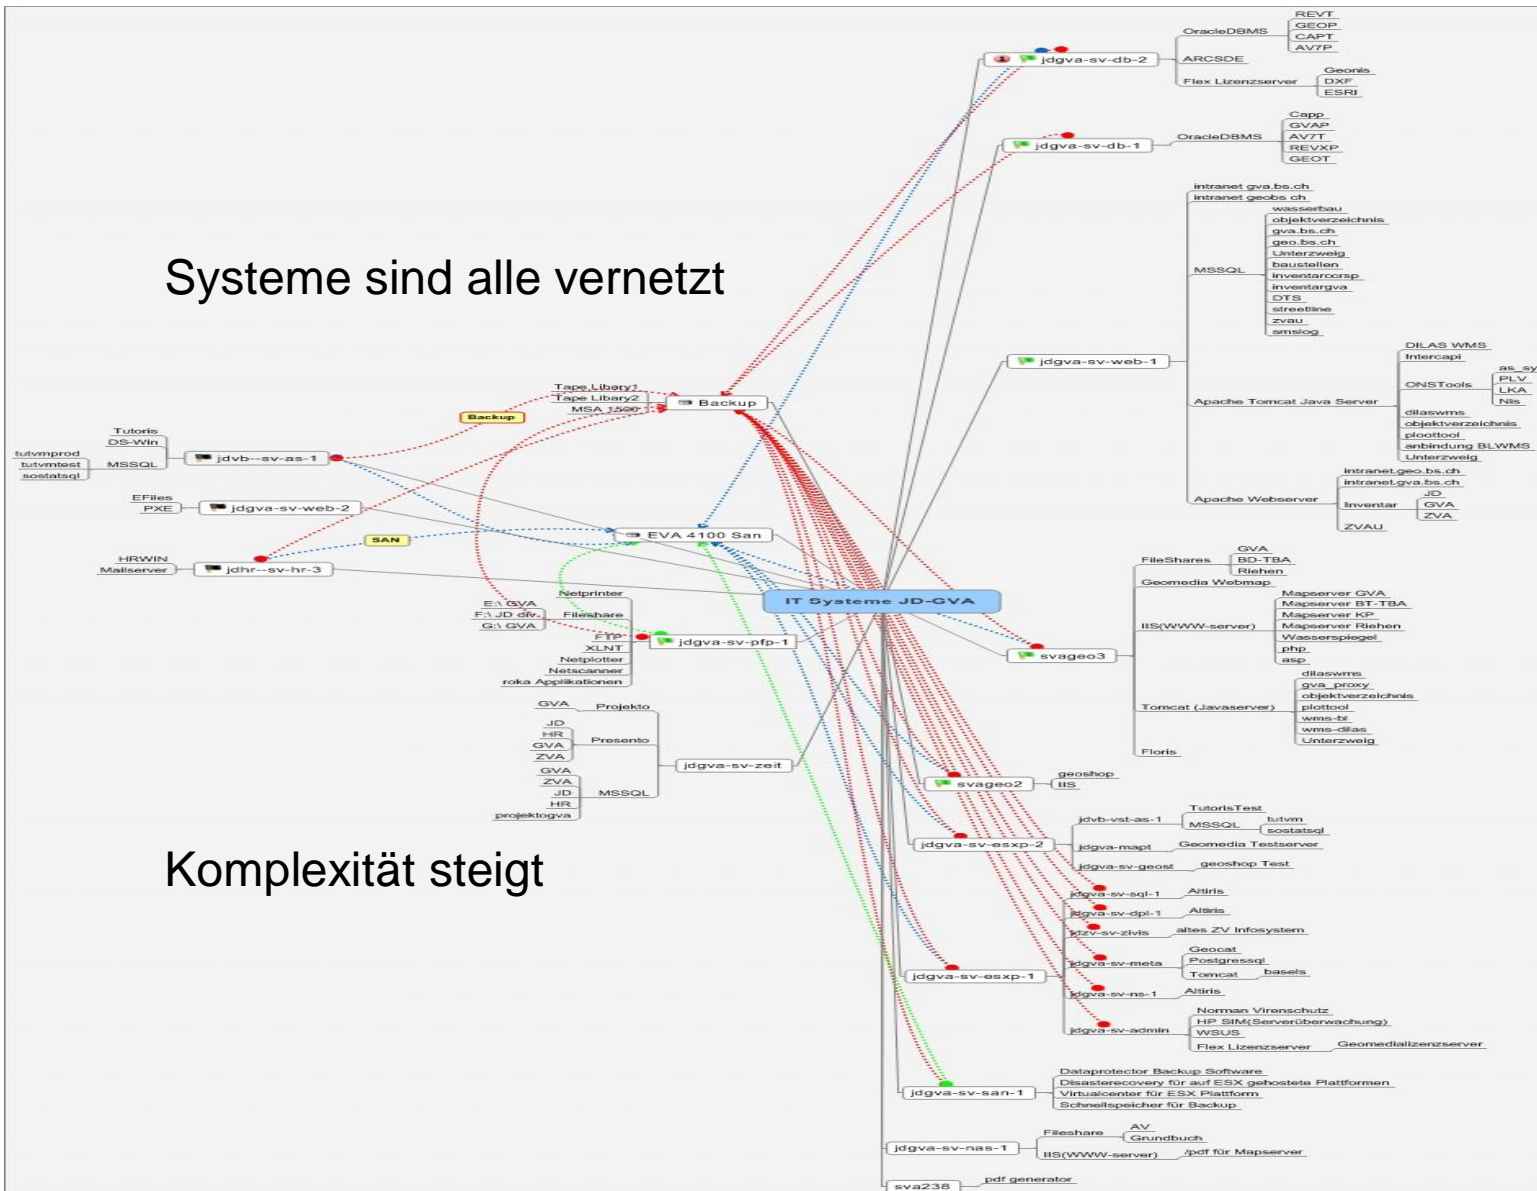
Systeme sind alle vernetzt

Komplexität steigt

jdgva-sv-db-2
OracleDBMS
REVT
GEOP
CAPT
AV7P
ARCSDE
Flex Lizenzserver
Geonis
DXF
ESRI

jdgva-sv-db-1
OracleDBMS
Capp
GVAP
AV7T
REVXP
GEOT

jdgva-sv-web-1
intranet gva.bs.ch
intranet geobs ch
MSSQL
wasserbau
objektverzeichnis
gva.bs.ch
geo.bs.ch
Unterzweig
baustellen
inventarcorsp
inventargva
DTS
streetline
zvau
smslog
Apache Tomcat Java Server
DILAS WMS
Intercapi
ONSTools
as_sy
PLV
LKA
Nis
dilaswms
objektverzeichnis
plottool
anbindung BLWMS
Unterzweig
Apache Webserver
intranet.geo.bs.ch
intranet.gva.bs.ch
Inventar
JD
GVA
ZVA
ZVAU

Tape Libary1
Tape Libary2
MSA 1500
Backup
Backup

Tutoris
DS-Win
tutvmprod
tutvmtest
sostatsql
MSSQL
jdvb--sv-as-1

EFiles
PXE
jdgva-sv-web-2

SAN
EVA 4100 San

HRWIN
Mailserver
jdhr--sv-hr-3

IT Systeme JD-GVA

Netprinter
E:\ GVA
F:\ JD div.
G:\ GVA
Fileshare
FTP
XLNT
Netplotter
Netscanner
roka Applikationen
jdgva-sv-pfp-1

GVA
Projekto
JD
HR
GVA
ZVA
Presento
GVA
ZVA
JD
HR
projektogva
MSSQL
jdgva-sv-zeit

svageo3
FileShares
GVA
BD-TBA
Riehen
Geomedia Webmap
IIS(WWW-server)
Mapserver GVA
Mapserver BT-TBA
Mapserver KP
Mapserver Riehen
Wasserspiegel
php
asp
Tomcat (Javaserver)
dilaswms
gva_proxy
objektverzeichnis
plottool
wms-bl
wms-dilas
Unterzweig
Floris

svageo2
geoshop
IIS

jdgva-sv-esxp-2
jdvb-vst-as-1
TutorisTest
MSSQL
tutvm
sostatsql
jdgva-mapt
Geomedia Testserver
jdgva-sv-geost
geoshop Test

jdgva-sv-esxp-1
jdgva-sv-sql-1
Altiris
jdgva-sv-dpl-1
Altiris
jdzv-sv-zivis
altes ZV Infosystem
jdgva-sv-meta
Geocat
Postgressql
Tomcat
basels
jdgva-sv-ns-1
Altiris
jdgva-sv-admin
Norman Virenschutz
HP SIM(Serverüberwachung)
WSUS
Flex Lizenzserver
Geomedializenzserver

jdgva-sv-san-1
Dataprotector Backup Software
Disasterecovery für auf ESX gehostete Plattformen
Virtualcenter für ESX Plattform
Schnellspeicher für Backup

jdgva-sv-nas-1
Fileshare
AV
Grundbuch
IIS(WWW-server)
/pdf für Mapserver

sva238
pdf generator